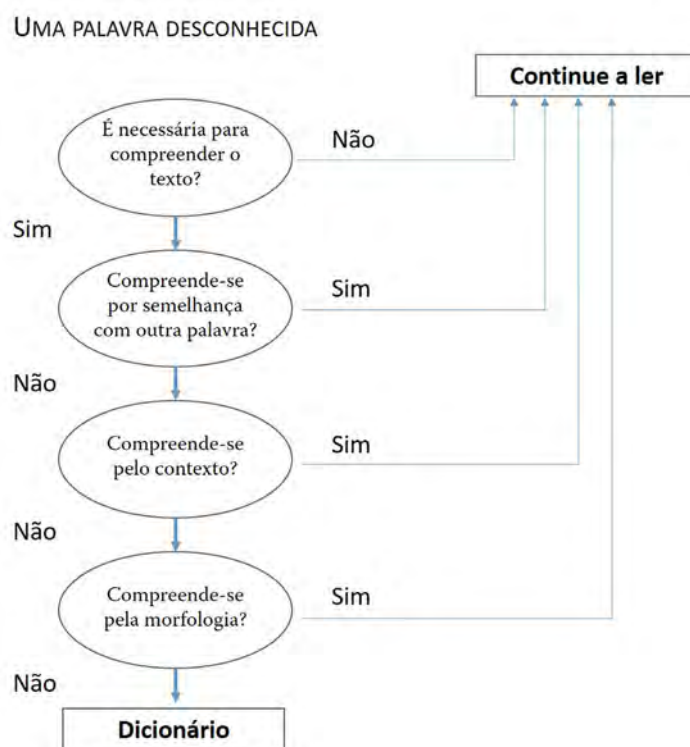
UMA PALAVRA DESCONHECIDA

Continue a ler

É necessária para compreender o texto?

Não

Sim

Compreende-se por semelhança com outra palavra?

Sim

Não

Compreende-se pelo contexto?

Sim

Não

Compreende-se pela morfologia?

Sim

Não

Dicionário